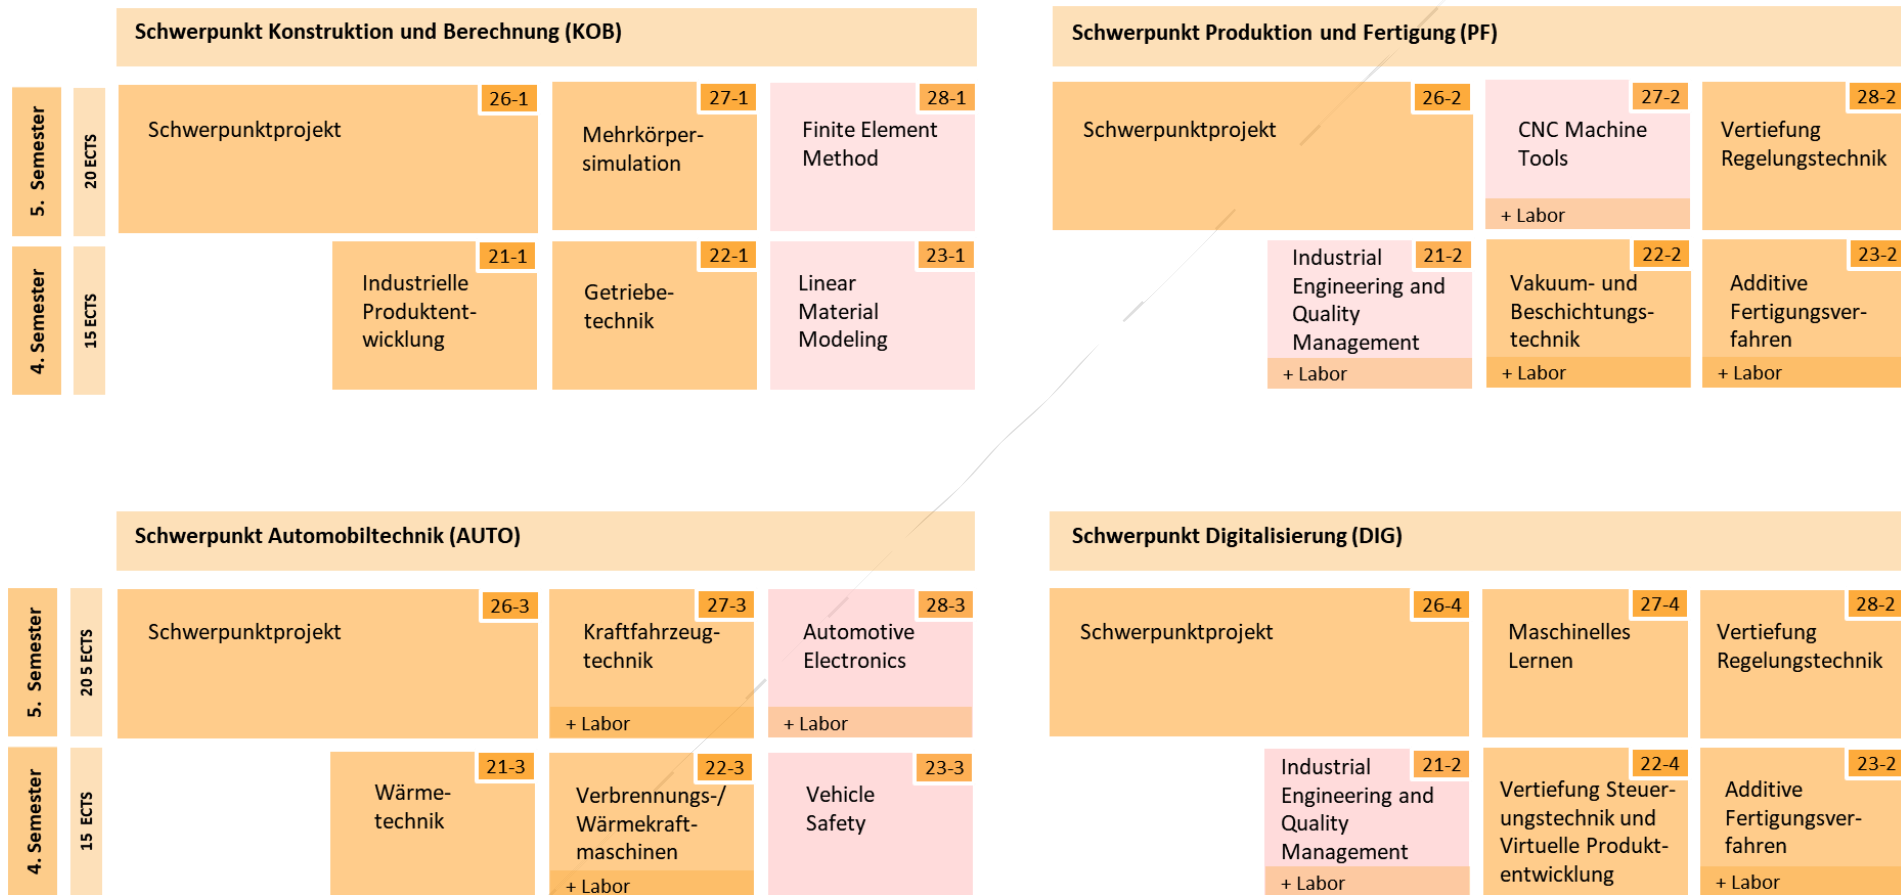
Schwerpunkt Konstruktion und Berechnung (KOB)

5. Semester

20 ECTS

26-1
Schwerpunktprojekt

27-1
Mehrkörpersimulation

28-1
Finite Element Method

4. Semester

15 ECTS

21-1
Industrielle Produktentwicklung

22-1
Getriebetechnik

23-1
Linear Material Modeling

Schwerpunkt Produktion und Fertigung (PF)

26-2
Schwerpunktprojekt

27-2
CNC Machine Tools
+ Labor

28-2
Vertiefung Regelungstechnik

21-2
Industrial Engineering and Quality Management
+ Labor

22-2
Vakuum- und Beschichtungstechnik
+ Labor

23-2
Additive Fertigungsverfahren
+ Labor

Schwerpunkt Automobiltechnik (AUTO)

5. Semester

20 5 ECTS

26-3
Schwerpunktprojekt

27-3
Kraftfahrzeugtechnik
+ Labor

28-3
Automotive Electronics
+ Labor

4. Semester

15 ECTS

21-3
Wärmetechnik

22-3
Verbrennungs-/ Wärmekraftmaschinen
+ Labor

23-3
Vehicle Safety

Schwerpunkt Digitalisierung (DIG)

26-4
Schwerpunktprojekt

27-4
Maschinelles Lernen

28-2
Vertiefung Regelungstechnik

21-2
Industrial Engineering and Quality Management
+ Labor

22-4
Vertiefung Steuerungstechnik und Virtuelle Produktentwicklung

23-2
Additive Fertigungsverfahren
+ Labor